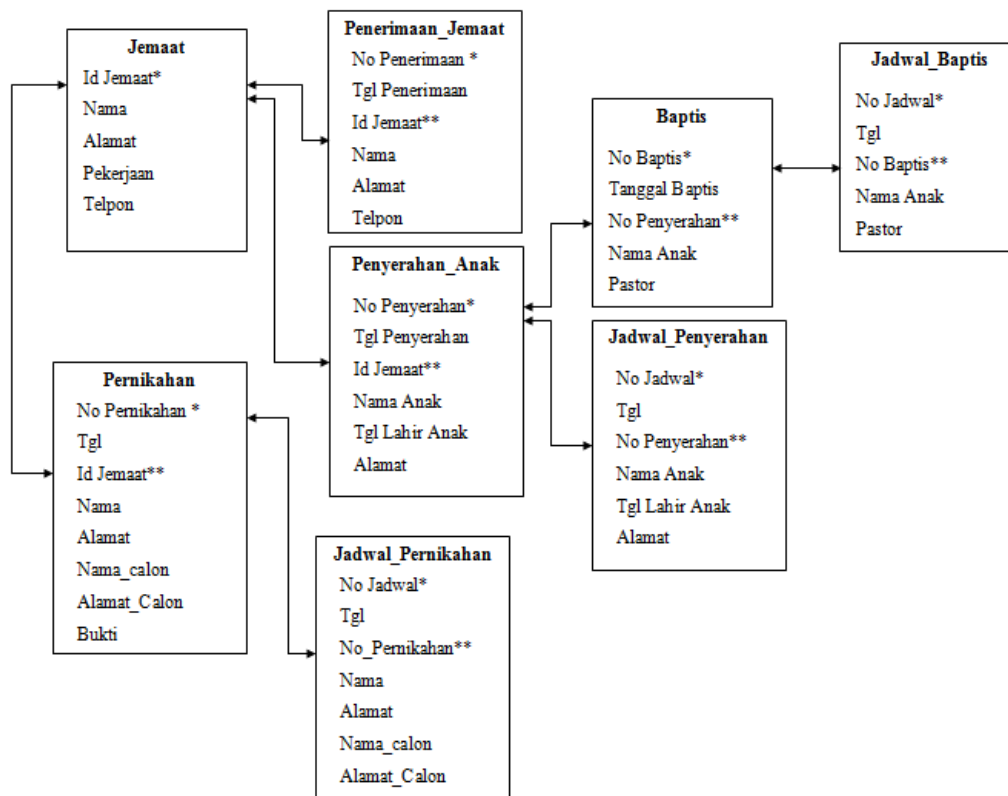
Jemaat
Id Jemaat*
Nama
Alamat
Pekerjaan
Telpon

Penerimaan_Jemaat
No Penerimaan *
Tgl Penerimaan
Id Jemaat**
Nama
Alamat
Telpon

Jadwal_Baptis
No Jadwal*
Tgl
No Baptis**
Nama Anak
Pastor

Baptis
No Baptis*
Tanggal Baptis
No Penyerahan**
Nama Anak
Pastor

Penyerahan_Anak
No Penyerahan*
Tgl Penyerahan
Id Jemaat**
Nama Anak
Tgl Lahir Anak
Alamat

Jadwal_Penyerahan
No Jadwal*
Tgl
No Penyerahan**
Nama Anak
Tgl Lahir Anak
Alamat

Pernikahan
No Pernikahan *
Tgl
Id Jemaat**
Nama
Alamat
Nama_calon
Alamat_Calon
Bukti

Jadwal_Pernikahan
No Jadwal*
Tgl
No_Pernikahan**
Nama
Alamat
Nama_calon
Alamat_Calon